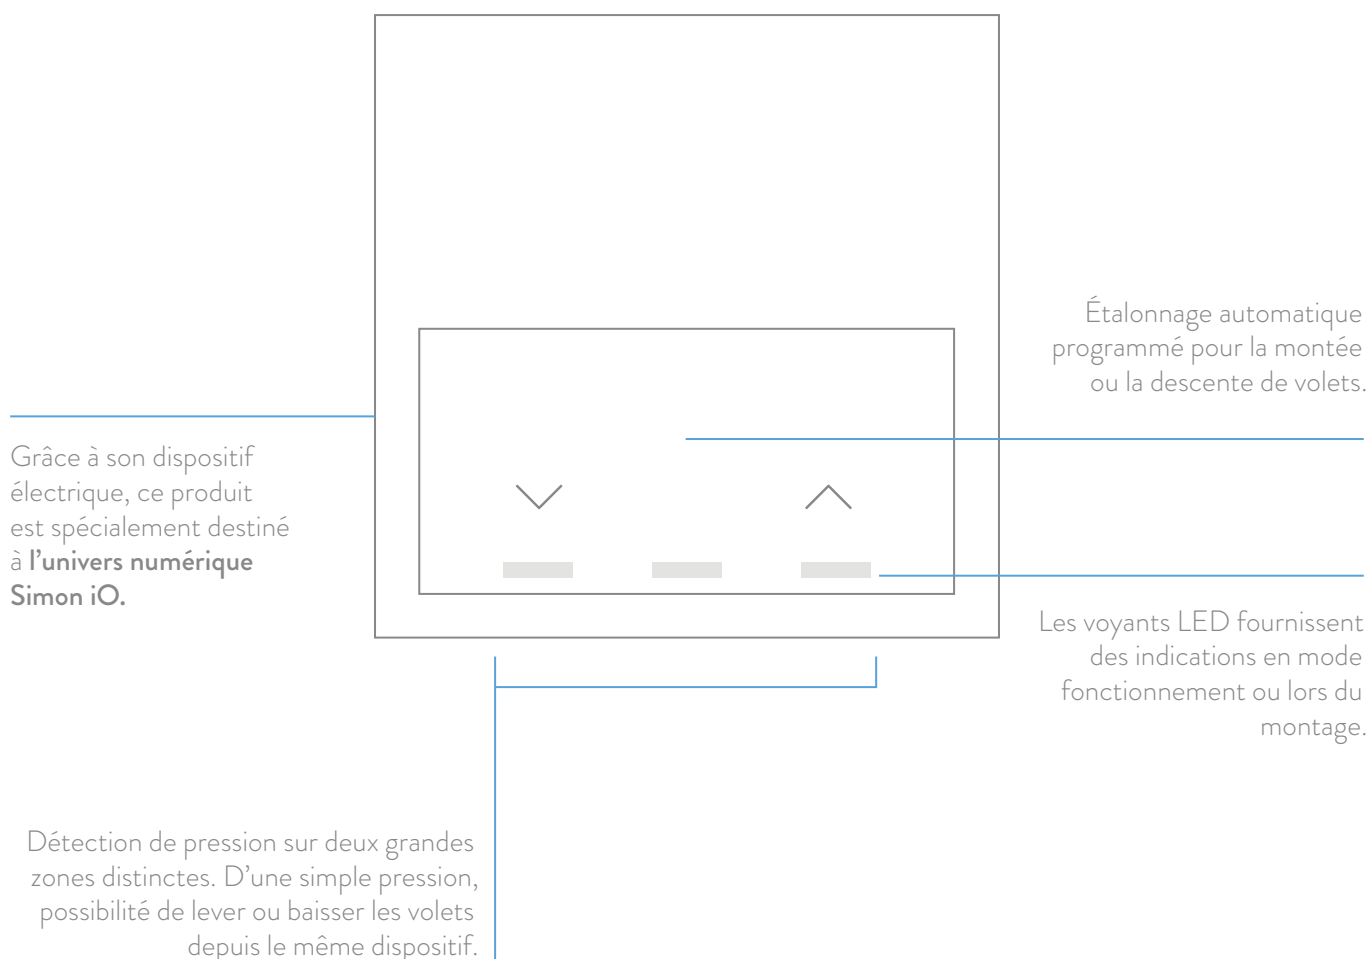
Étalonnage automatique programmé pour la montée ou la descente de volets.

Grâce à son dispositif électrique, ce produit est spécialement destiné à l'univers numérique Simon iO.

Les voyants LED fournissent des indications en mode fonctionnement ou lors du montage.

Détection de pression sur deux grandes zones distinctes. D'une simple pression, possibilité de lever ou baisser les volets depuis le même dispositif.